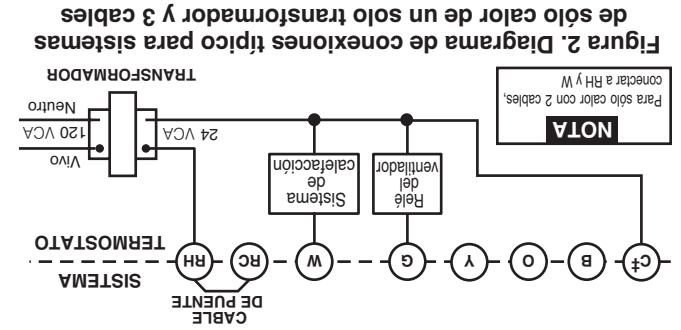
Figura 2. Diagrama de conexiones típico para sistemas de sólo calor de un solo transformador y 3 cables

NOTA
Para sólo calor con 2 cables, conectar a RH y W

TRANSFORMADOR

Neutro
120 VCA
Vivo
24 VCA

Relé del ventilador

Sistema de calefacción

TERMOSTATO

SISTEMA

C†
B
O
Y
G
W
RC
RH

CABLE DE PUENTE